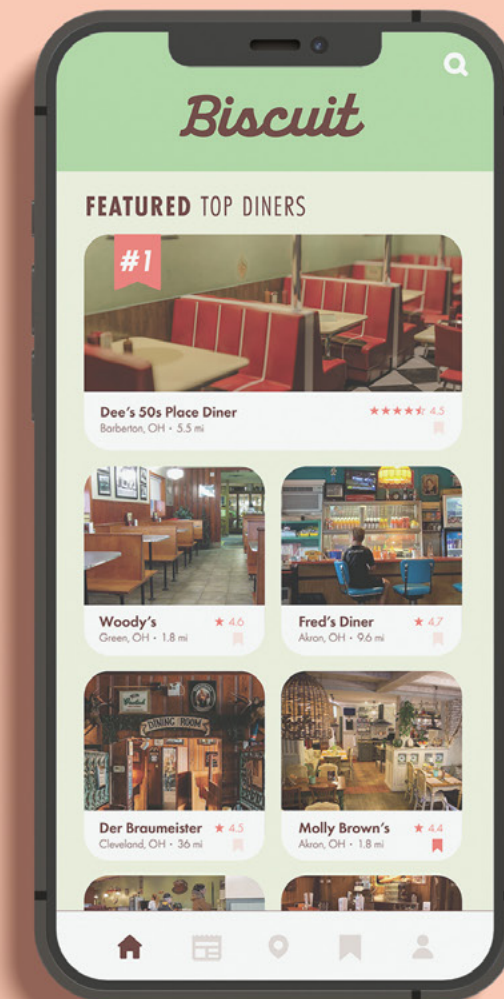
Biscuit

FEATURED TOP DINERS

#1

Dee's 50s Place Diner
Barberton, OH • 5.5 mi
★★★★★ 4.5

Woody's
Green, OH • 1.8 mi
★ 4.6

Fred's Diner
Akron, OH • 9.6 mi
★ 4.7

DINING ROOM

Der Braumeister
Cleveland, OH • 36 mi
★ 4.5

Molly Brown's
Akron, OH • 1.8 mi
★ 4.4